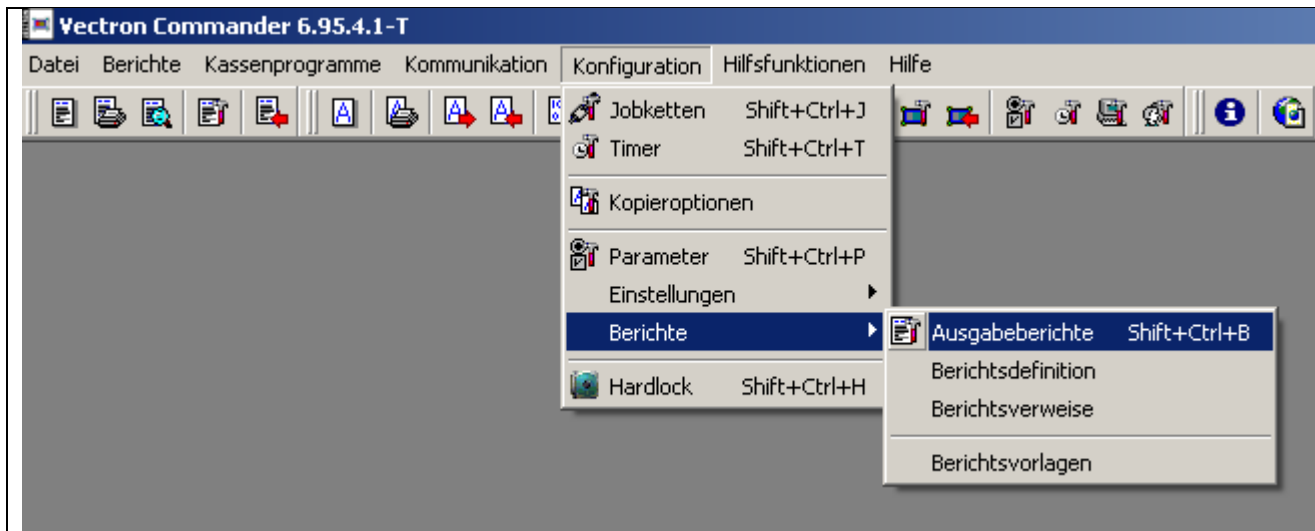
Vectron Commander 6.95.4.1-T

Datei Berichte Kassenprogramme Kommunikation Konfiguration Hilfsfunktionen Hilfe

Jobketten Shift+Ctrl+J
Timer Shift+Ctrl+T
Kopieroptionen
Parameter Shift+Ctrl+P
Einstellungen
Berichte
Hardlock Shift+Ctrl+H

Ausgabeberichte Shift+Ctrl+B
Berichtsdefinition
Berichtsverweise
Berichtsvorlagen